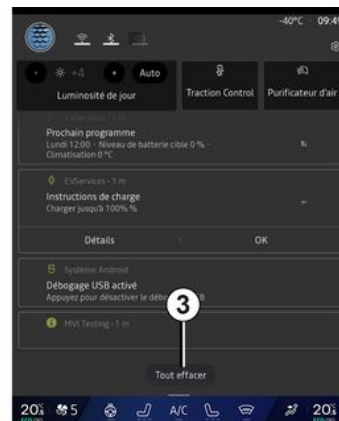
-40°C 09:4

+4 Auto

Luminosité de jour

Traction Control

Purificateur d'air

Prochain programme

Lundi 12:00 · Niveau de batterie cible 0 % · Climatisation 0 °C

EVServices · 1 m

Instructions de charge

Charger jusqu'à 100% %

Détails

OK

Système Android

Débogage USB activé

Appuyez pour désactiver le débo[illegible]

MVI Testing · 1 m

3

Tout effacer

20 5 A/C 20